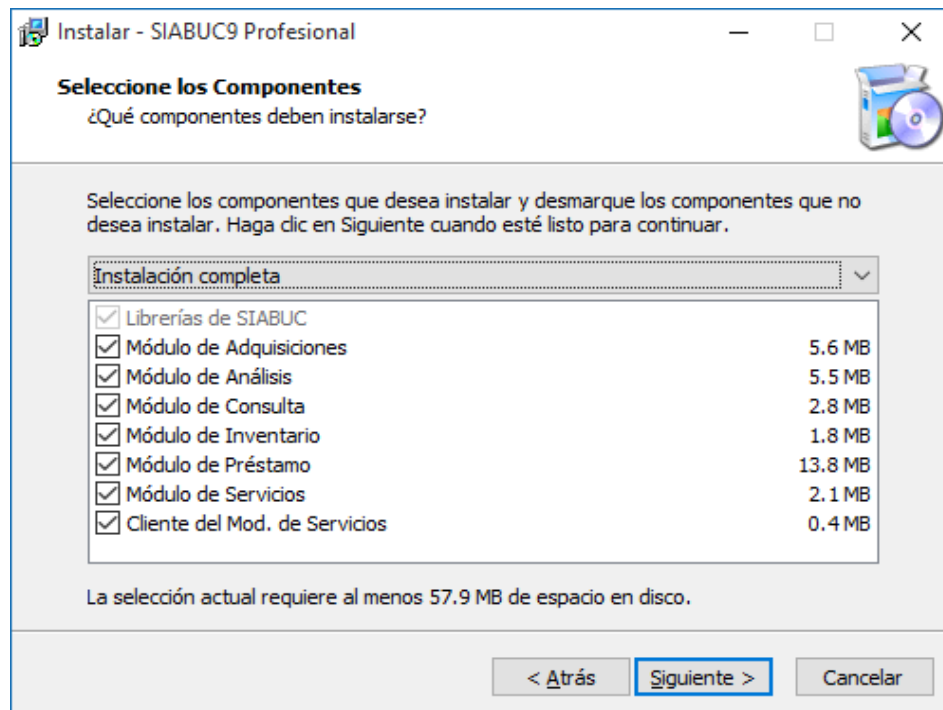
Instalar - SIABUC9 Profesional

Seleccione los Componentes
¿Qué componentes deben instalarse?

Seleccione los componentes que desea instalar y desmarque los componentes que no desea instalar. Haga clic en Siguiente cuando esté listo para continuar.

Instalación completa

| | |
|---|---|
| Librerías de SIABUC | |
| Módulo de Adquisiciones | 5.6 MB |
| Módulo de Análisis | 5.5 MB |
| Módulo de Consulta | 2.8 MB |
| Módulo de Inventario | 1.8 MB |
| Módulo de Préstamo | 13.8 MB |
| Módulo de Servicios | 2.1 MB |
| Cliente del Mod. de Servicios | 0.4 MB |

La selección actual requiere al menos 57.9 MB de espacio en disco.

< Atrás | Siguiente > | Cancelar